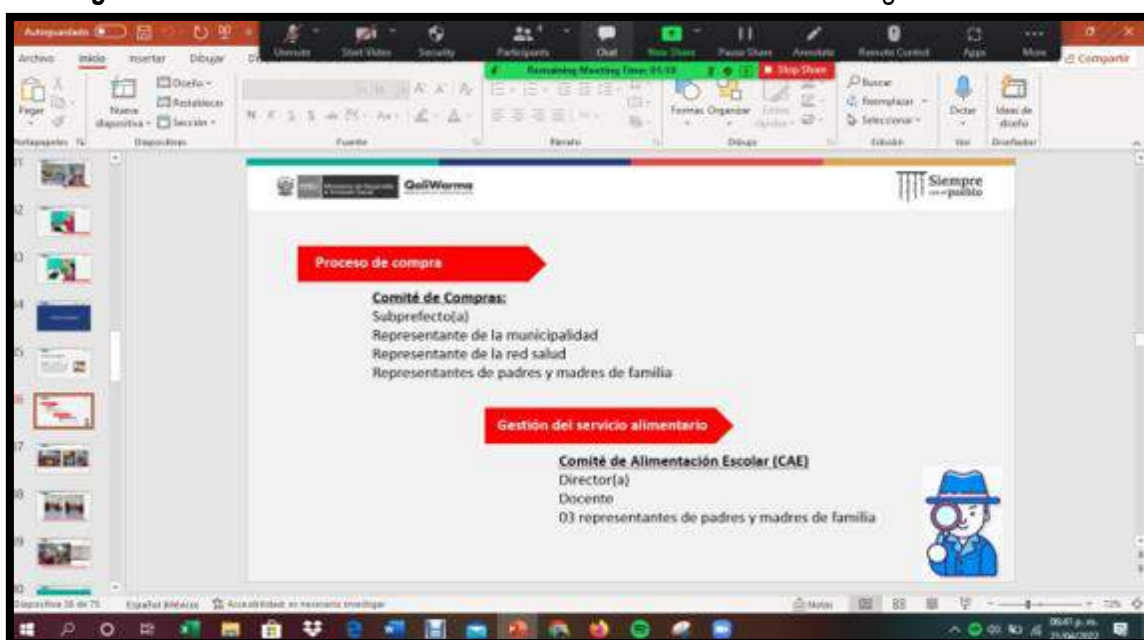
Autoguardado
Archivo Inicio Insertar Dibujar
Unmute Start Video Security Participants Chat New Share Pause Share Annotate Remote Control Apps More
Remaining Meeting Time: 01:10 Stop Share
Compartir
Pegar Nueva diapositiva Diseño Restablecer Sección
Portapapeles Diapositivas Fuente Párrafo Dibujo Edición Voz Diseñador
Formas Organizar Estilos rápidos
Buscar Reemplazar Seleccionar Dictar Ideas de diseño

QaliWarma
Siempre con el pueblo

Proceso de compra

Comité de Compras:
Subprefecto(a)
Representante de la municipalidad
Representante de la red salud
Representantes de padres y madres de familia

Gestión del servicio alimentario

Comité de Alimentación Escolar (CAE)
Director(a)
Docente
03 representantes de padres y madres de familia

Diapositiva 36 de 75 Español (México) Accesibilidad: es necesario investigar
Notas 72%